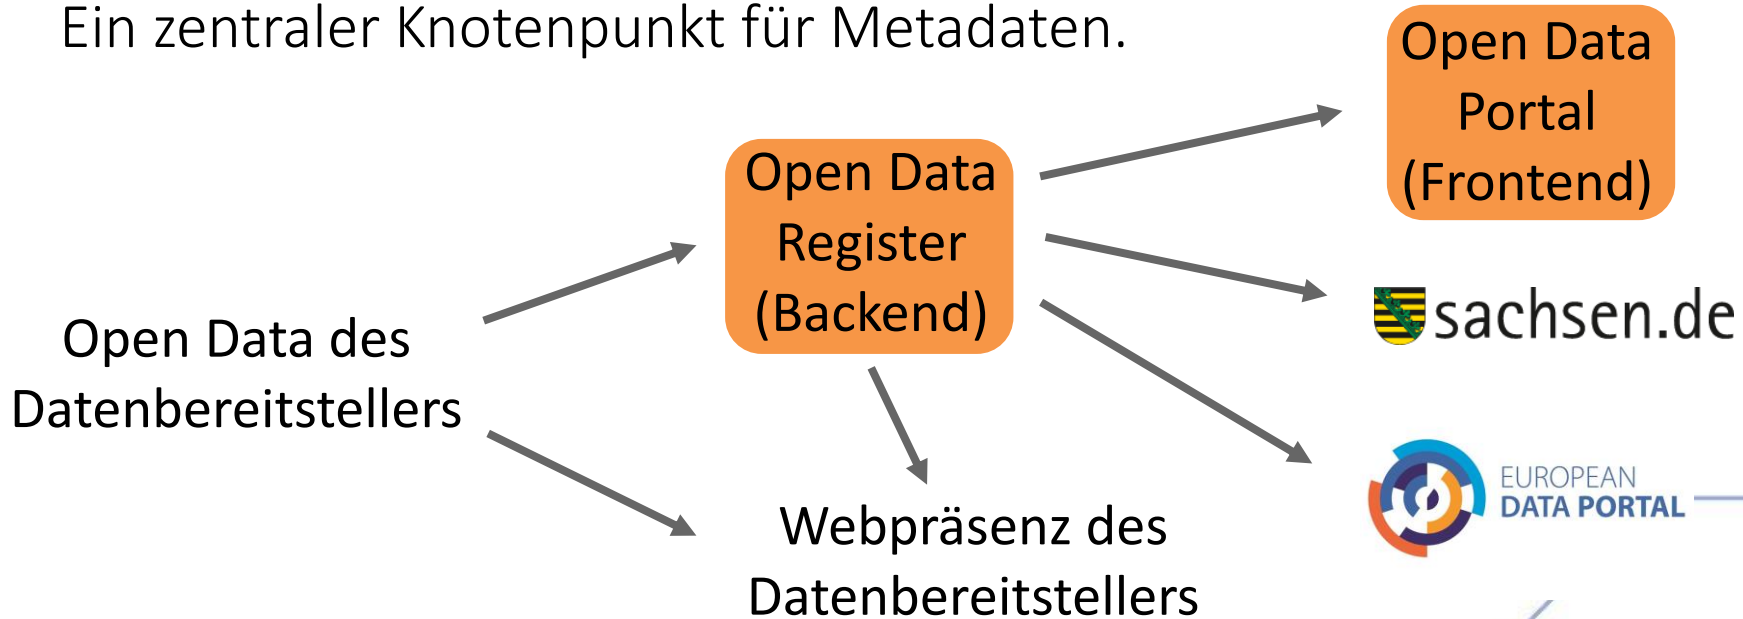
Ein zentraler Knotenpunkt für Metadaten.

Open Data Portal (Frontend)

Open Data Register (Backend)

Open Data des Datenbereitstellers

sachsen.de

EUROPEAN DATA PORTAL

Webpräsenz des Datenbereitstellers